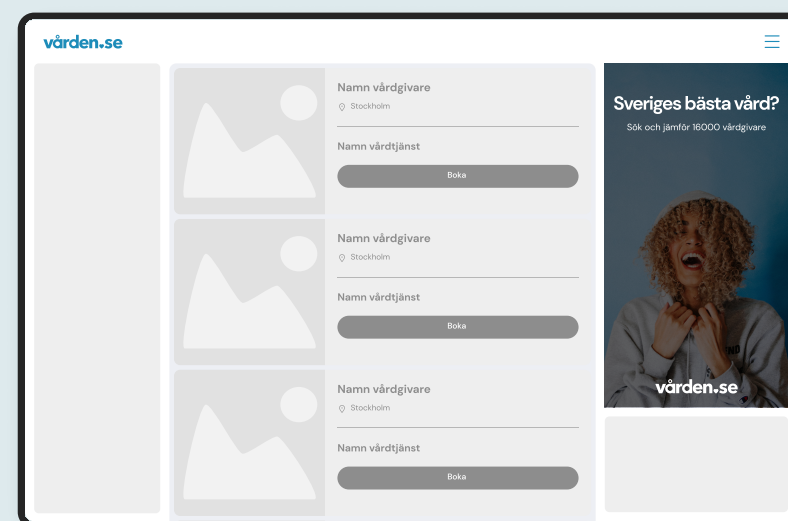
vården.se

Namn vårdgivare
Stockholm
Namn vårdtjänst
Boka

Namn vårdgivare
Stockholm
Namn vårdtjänst
Boka

Namn vårdgivare
Stockholm
Namn vårdtjänst
Boka

Sveriges bästa vård?
Sök och jämför 16000 vårdgivare

vården.se